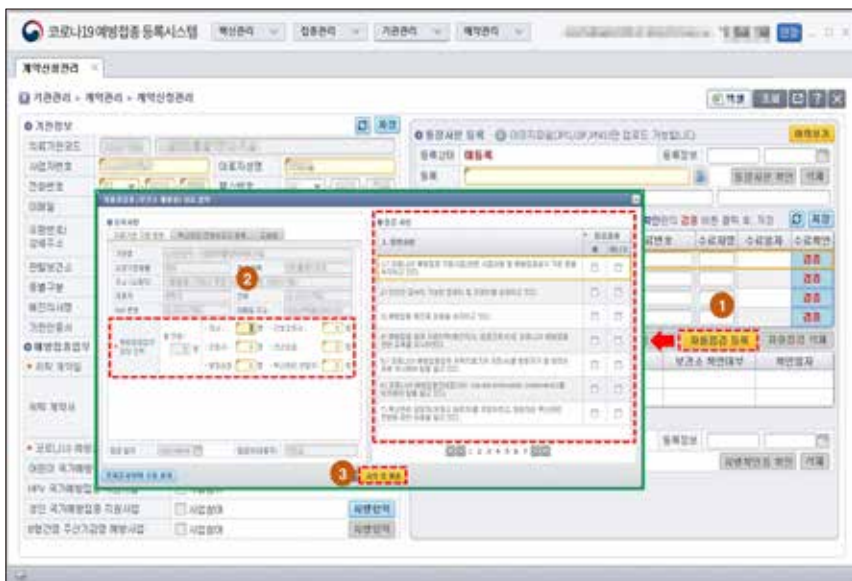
코로나19예방접종 등록시스템 백신관리 접종관리 기관관리 예약관리

계약신청관리 ×

기관관리 > 계약관리 > 계약신청관리

기관정보

요양기관코드
사업자번호
전화번호
이메일
주소
진료과목
종별구분
예방접종업무

위탁 계약일

코로나19 예방
어린이 국가예방
HPV 국가예방접종
성인 국가예방접종 지원사업
B형간염 주산기감염 예방사업

사업참여
사업참여

자료첨부
자료첨부

등록서류 등록
등록구분 예방용

자체점검 등록
자체점검 기록

1
2
3

점검항목
예 아니오

저장